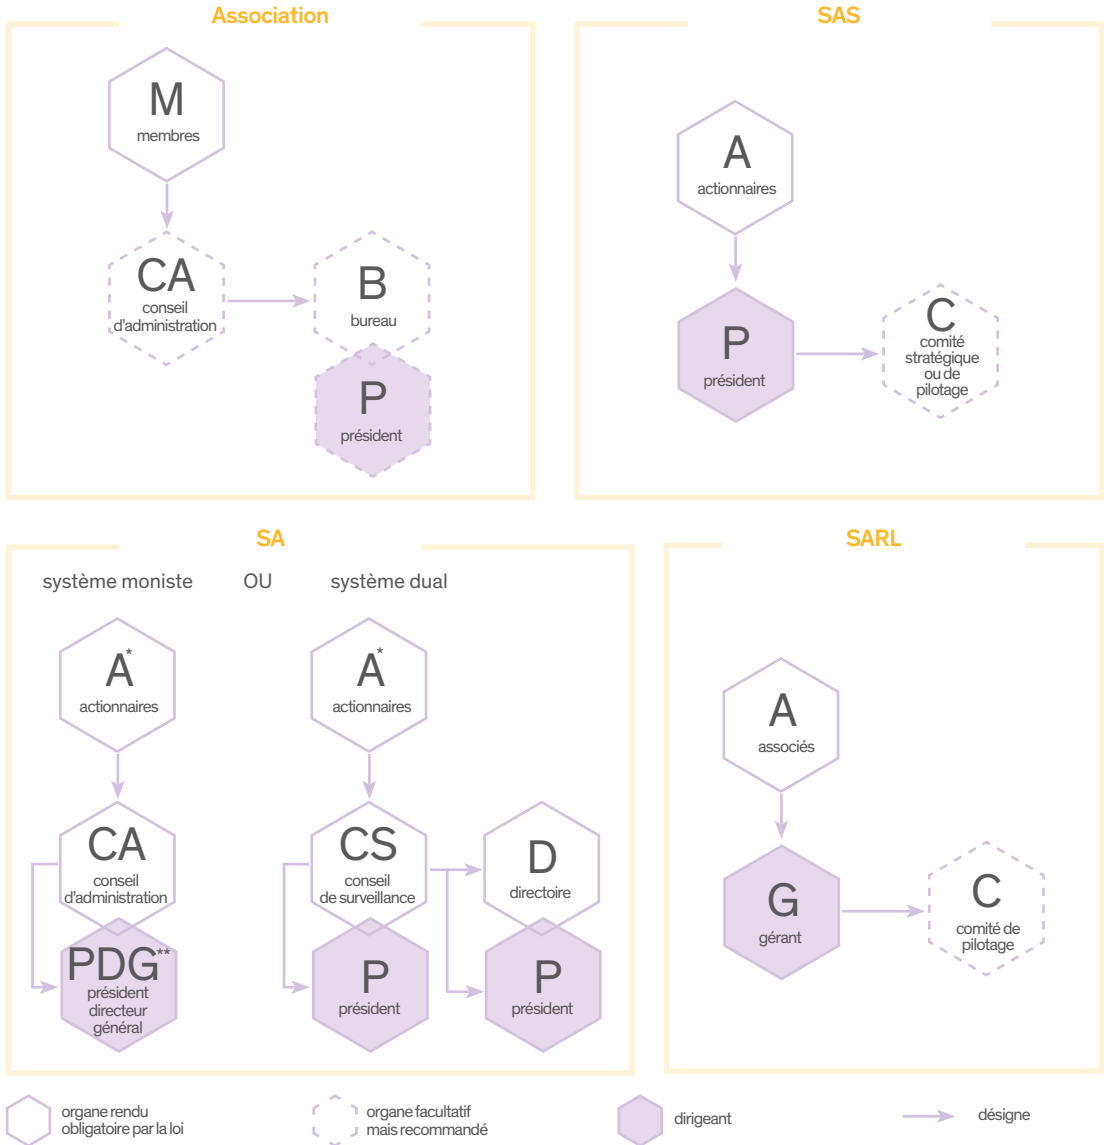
Association

M
membres

CA
conseil d'administration

B
bureau

P
président

SAS

A
actionnaires

P
président

C
comité stratégique ou de pilotage

SA

système moniste OU système dual

A*
actionnaires

CA
conseil d'administration

PDG**
président directeur général

A*
actionnaires

CS
conseil de surveillance

D
directoire

P
président

P
président

SARL

A
associés

G
gérant

C
comité de pilotage

organe rendu obligatoire par la loi

organe facultatif mais recommandé

dirigeant

désigne